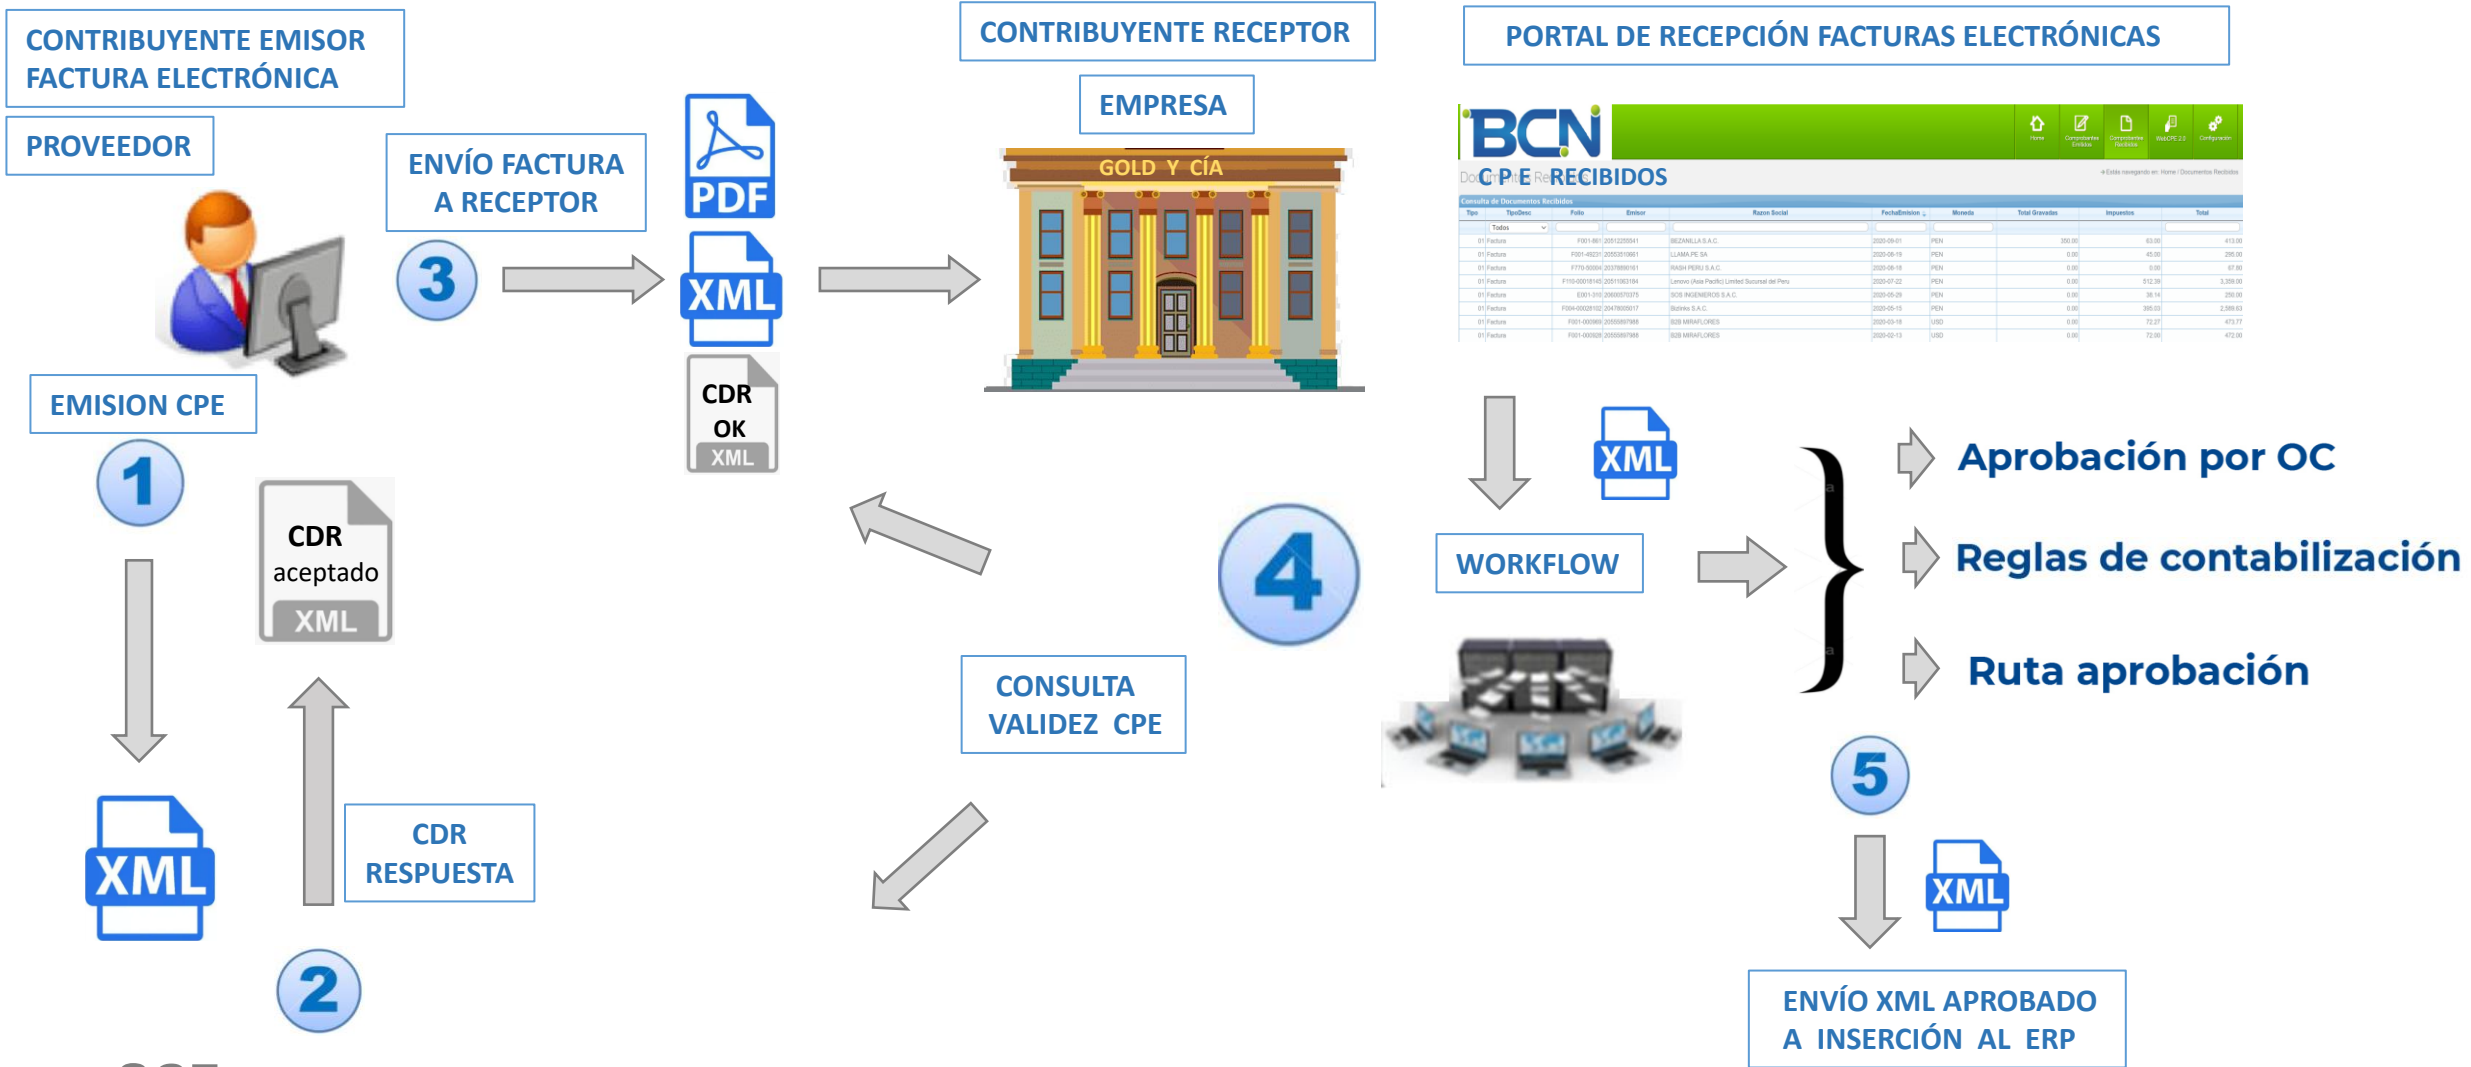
CONTRIBUYENTE EMISOR FACTURA ELECTRÓNICA

PROVEEDOR

ENVÍO FACTURA A RECEPTOR

3

PDF

XML

CDR OK XML

CONTRIBUYENTE RECEPTOR

EMPRESA

GOLD Y CÍA

PORTAL DE RECEPCIÓN FACTURAS ELECTRÓNICAS

BCN

C P E RECIBIDOS

EMISION CPE

1

CDR aceptado XML

XML

CDR RESPUESTA

2

CONSULTA VALIDEZ CPE

4

XML

WORKFLOW

Aprobación por OC

Reglas de contabilización

Ruta aprobación

5

XML

ENVÍO XML APROBADO A INSERCIÓN AL ERP